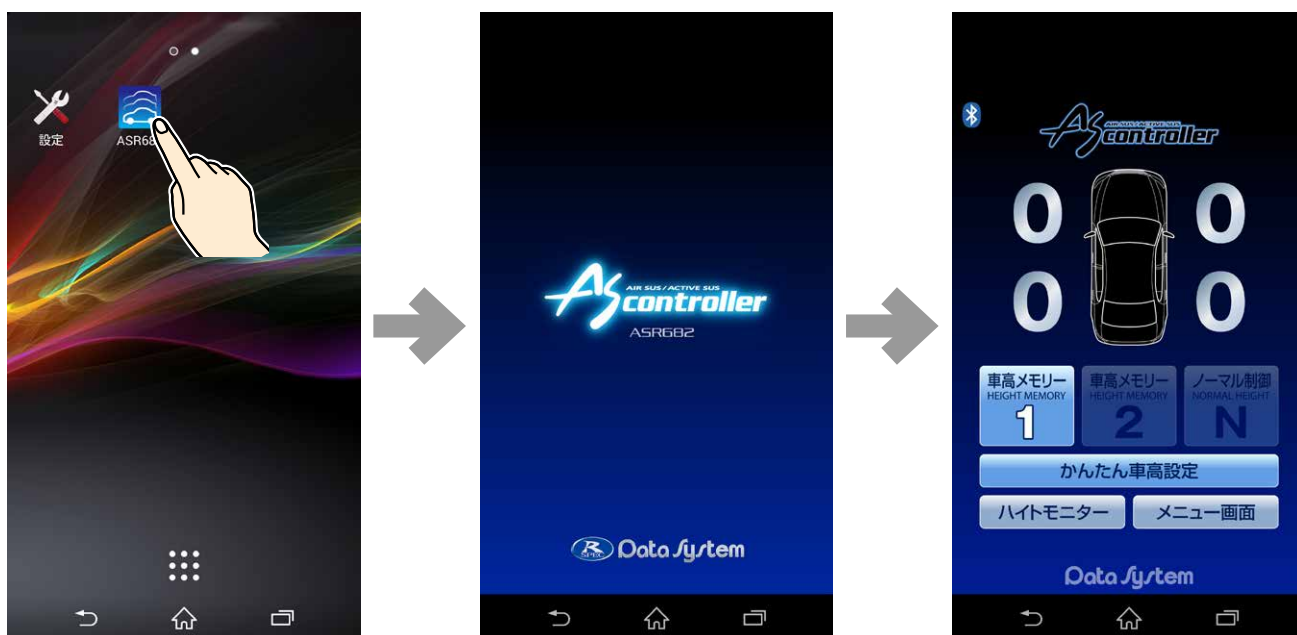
設定

ASR68

AIR SUS / ACTIVE SUS
AS controller
ASR682

Data System

AIR SUS / ACTIVE SUS
AS controller

0 0
0 0

車高メモリー
HEIGHT MEMORY
1

車高メモリー
HEIGHT MEMORY
2

ノーマル制御
NORMAL HEIGHT
N

かんたん車高設定

ハイトモニター

メニュー画面

Data System